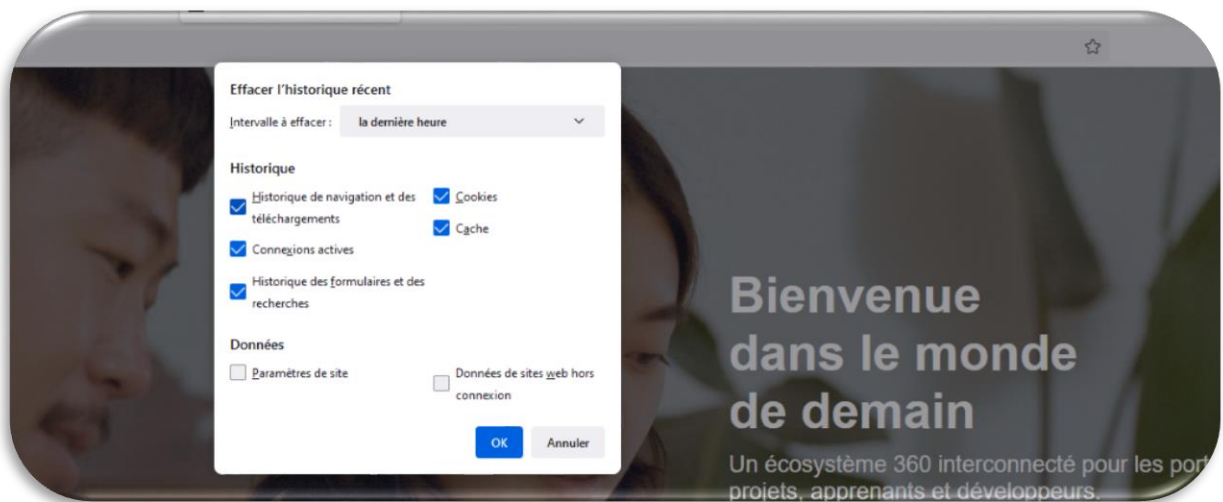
Effacer l'historique récent

Intervalle à effacer : la dernière heure

Historique

Historique de navigation et des téléchargements

Cookies

Cache

Connexions actives

Historique des formulaires et des recherches

Données

Paramètres de site

Données de sites web hors connexion

OK

Annuler

Bienvenue dans le monde de demain

Un écosystème 360 interconnecté pour les port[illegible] projets, apprenants et développeurs.